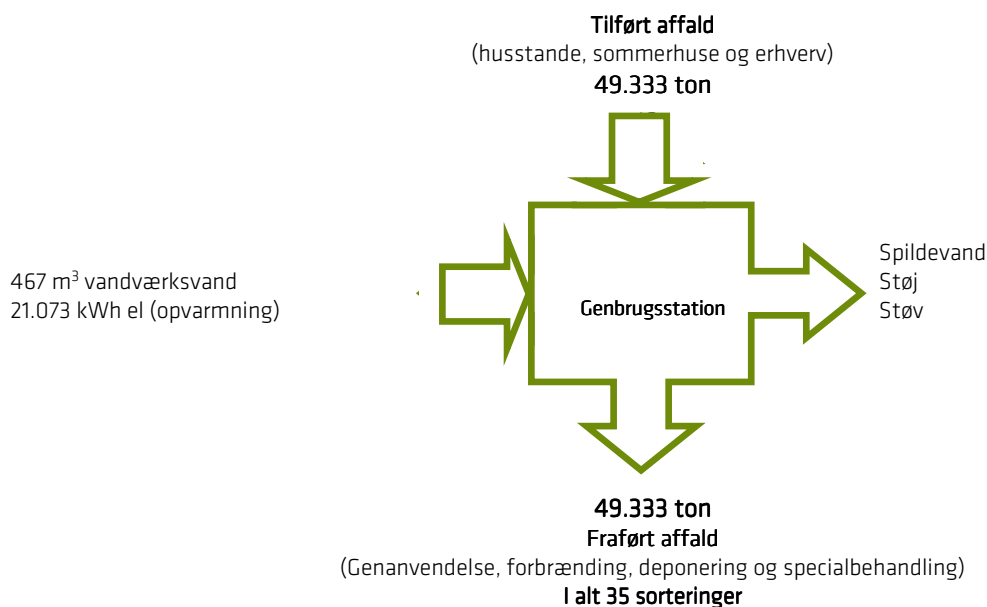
Tilført affald
(husstande, sommerhuse og erhverv)
49.333 ton

467 m$^3$ vandværksvand
21.073 kWh el (opvarmning)

Genbrugsstation

Spildevand
Støj
Støv

49.333 ton
Frafört affald
(Genanvendelse, forbrænding, deponering og specialbehandling)
I alt 35 sorteringer